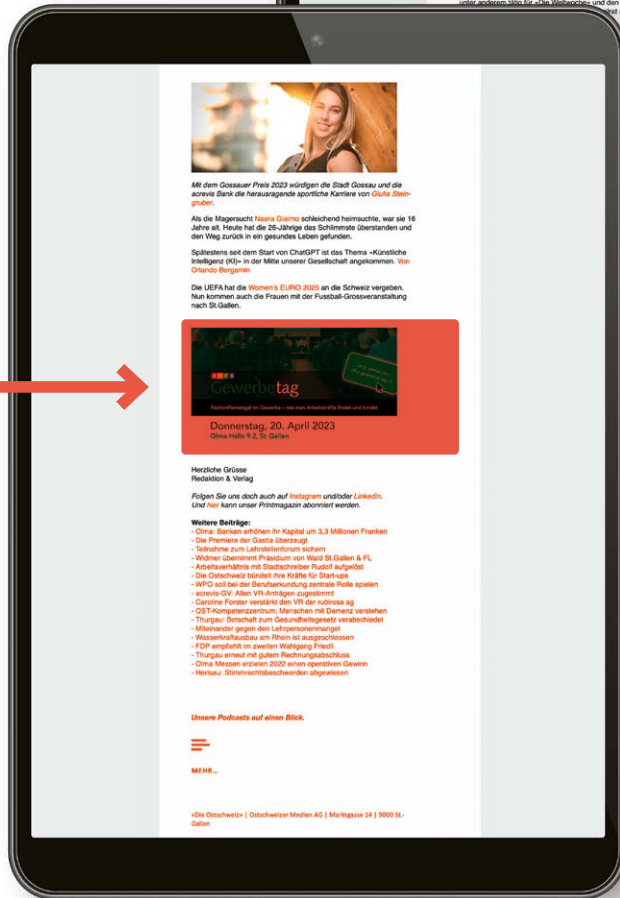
unter anderem tätig für «Die Weltwoche» und den

Mit dem Gossauer Preis 2023 würdigen die Stadt Gossau und die acrevis Bank die herausragende sportliche Karriere von Giulia Steingruber.

Als die Magersucht Naera Giaimo schleichend heimsuchte, war sie 16 Jahre alt. Heute hat die 26-Jährige das Schlimmste überstanden und den Weg zurück in ein gesundes Leben gefunden.

Spätestens seit dem Start von ChatGPT ist das Thema «Künstliche Intelligenz (KI)» in der Mitte unserer Gesellschaft angekommen. Von Orlando Bergamin

Die UEFA hat die Women's EURO 2025 an die Schweiz vergeben. Nun kommen auch die Frauen mit der Fussball-Grossveranstaltung nach St.Gallen.

Gewerbetag
Fachkräftemangel im Gewerbe – wie man Arbeitskräfte findet und bindet
Donnerstag, 20. April 2023
Olma Halle 9.2, St.Gallen

Herzliche Grüsse
Redaktion & Verlag

Folgen Sie uns doch auch auf Instagram und/oder LinkedIn. Und hier kann unser Printmagazin abonniert werden.

Weitere Beiträge:
- Olma: Banken erhöhen ihr Kapital um 3,3 Millionen Franken
- Die Premiere der Gastia überzeugt
- Teilnahme zum Lehrstellenforum sichern
- Widmer übernimmt Präsidium von Wald St.Gallen & FL
- Arbeitsverhältnis mit Stadtschreiber Rudolf aufgelöst
- Die Ostschweiz bündelt ihre Kräfte für Start-ups
- WPO soll bei der Berufserkundung zentrale Rolle spielen
- acrevis-GV: Allen VR-Anträgen zugestimmt
- Caroline Forster verstärkt den VR der rubirosa ag
- OST-Kompetenzzentrum: Menschen mit Demenz verstehen
- Thurgau: Botschaft zum Gesundheitsgesetz verabschiedet
- Miteinander gegen den Lehrpersonenmangel
- Wasserkraftausbau am Rhein ist ausgeschlossen
- FDP empfiehlt im zweiten Wahlgang Friedli
- Thurgau erneut mit gutem Rechnungsabschluss
- Olma Messen erzielen 2022 einen operativen Gewinn
- Herisau: Stimmrechtsbeschwerden abgewiesen

Unsere Podcasts auf einen Blick.

MEHR...

«Die Ostschweiz» | Ostschweizer Medien AG | Marktgasse 14 | 9000 St.Gallen